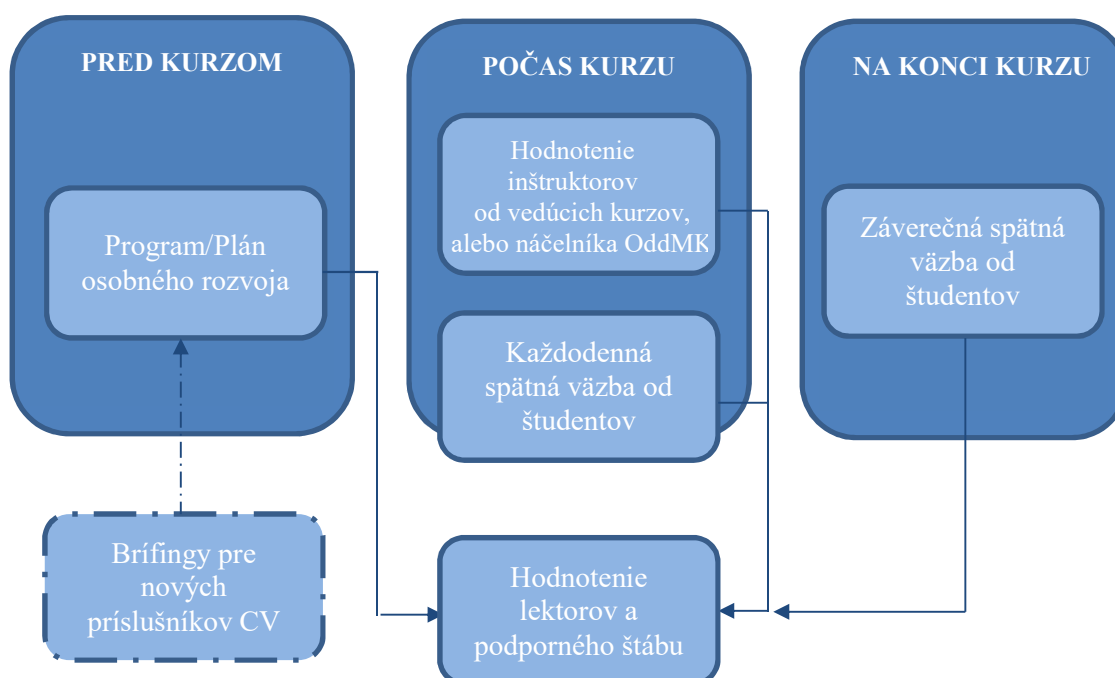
PRED KURZOM

Program/Plán osobného rozvoja

Brífingy pre nových príslušníkov CV

POČAS KURZU

Hodnotenie inštruktorov od vedúcich kurzov, alebo náčelníka OddMK

Každodenná spätná väzba od študentov

NA KONCI KURZU

Záverečná spätná väzba od študentov

Hodnotenie lektorov a podporného štábu